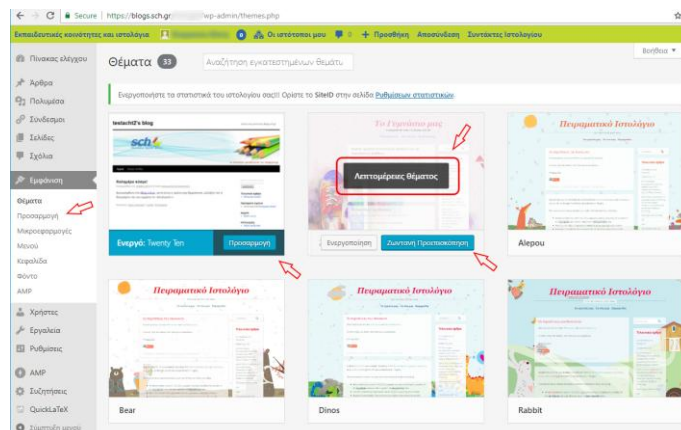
Secure | https://blogs.sch.gr/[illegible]/wp-admin/themes.php

Εκπαιδευτικές κοινότητες και ιστολόγια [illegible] 0 Οι ιστότοποί μου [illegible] + Προσθήκη Αποσύνδεση Συντάκτες Ιστολογίου

Βοήθεια ▾

Πίνακας ελέγχου
Άρθρα
Πολυμέσα
Σύνδεσμοι
Σελίδες
Σχόλια
Εμφάνιση
Θέματα
Προσαρμογή
Μικροεφαρμογές
Μενού
Κεφαλίδα
Φόντο
AMP
Χρήστες
Εργαλεία
Ρυθμίσεις
AMP
Συζητήσεις
QuickLaTeX
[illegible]

Θέματα 33 Αναζήτηση εγκατεστημένων θεμάτων

Ενεργοποιήστε τα στατιστικά του ιστολογίου σας!! Ορίστε το SiteID στην σελίδα Ρυθμίσεων στατιστικών.

testsch2's blog
sch
Ενεργό: Twenty Ten Προσαρμογή

Το Ιστολόγιο μας
Λεπτομέρειες θέματος
Ενεργοποίηση Ζωντανή Προεπισκόπηση

Πειραματικό Ιστολόγιο
Alepou

Πειραματικό Ιστολόγιο
Bear

Πειραματικό Ιστολόγιο
Dinos

Πειραματικό Ιστολόγιο
Rabbit